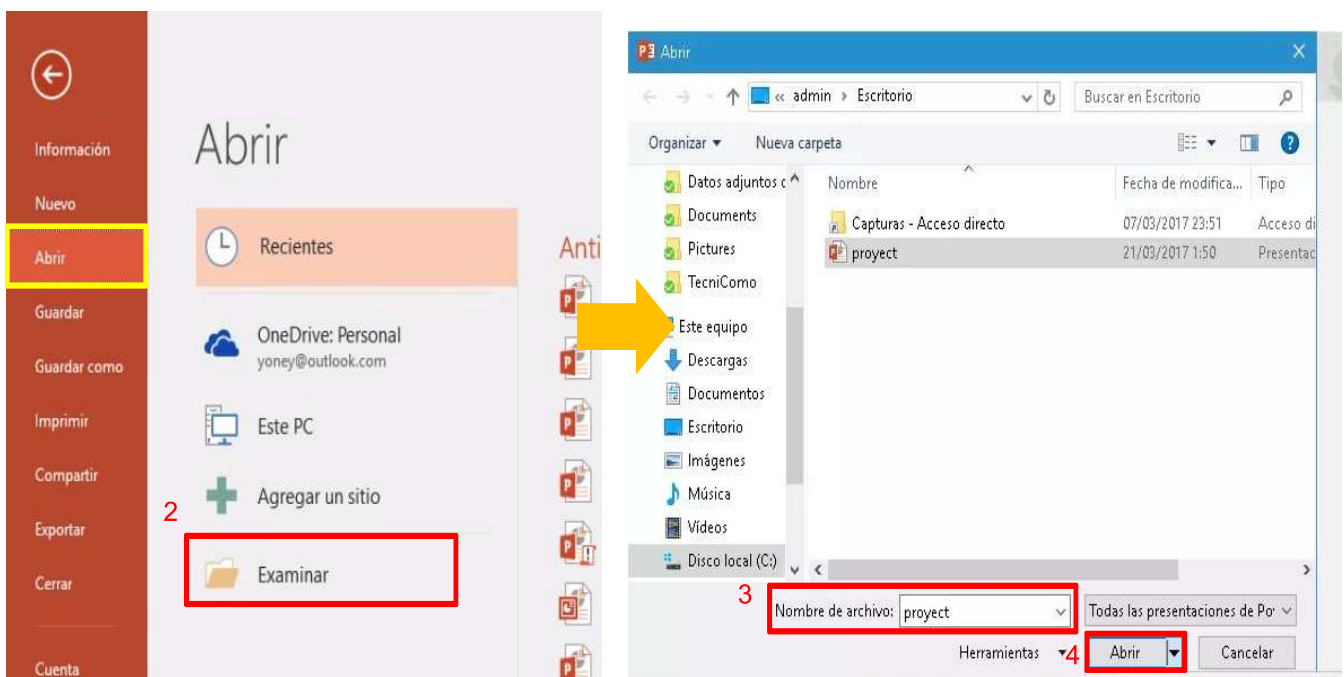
Información
Nuevo
Abrir
Guardar
Guardar como
Imprimir
Compartir
Exportar
Cerrar
Cuenta

Abrir

Recientes

OneDrive: Personal
yoney@outlook.com

Este PC

Agregar un sitio

2

Examinar

Anti

Abrir

« admin › Escritorio

Buscar en Escritorio

Organizar ▾ Nueva carpeta

Datos adjuntos c
Documents
Pictures
TecniComo
Este equipo
Descargas
Documentos
Escritorio
Imágenes
Música
Vídeos
Disco local (C:)

| Nombre | Fecha de modifica... | Tipo |
|---|---|---|
| Capturas - Acceso directo | 07/03/2017 23:51 | Acceso di |
| proyect | 21/03/2017 1:50 | Presentac |

3

Nombre de archivo: proyect

Todas las presentaciones de Po

Herramientas

4

Abrir

Cancelar